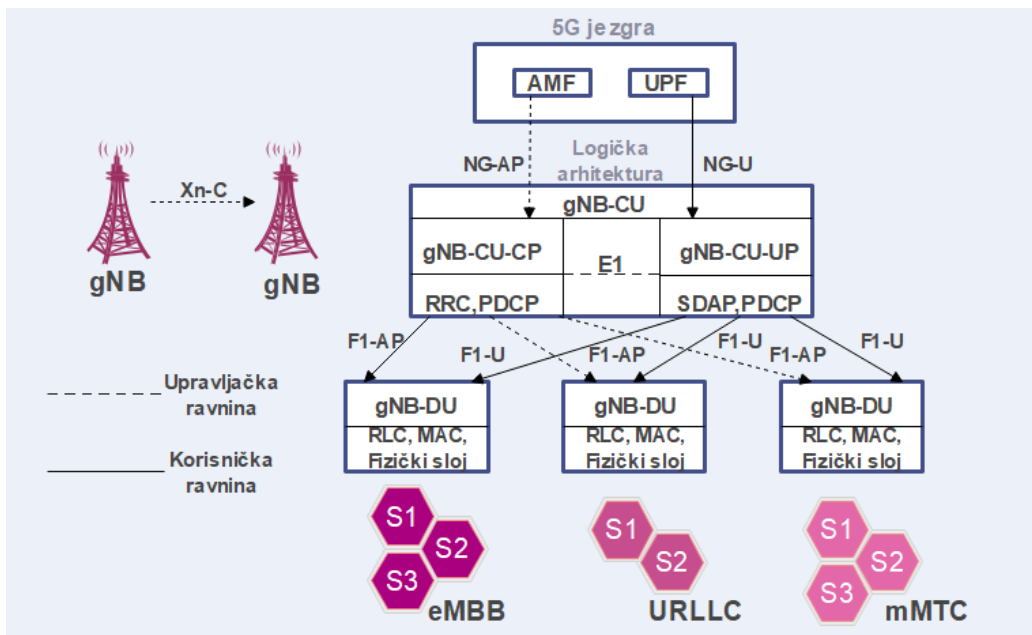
5G jezgra

AMF

UPF

NG-AP

Logička arhitektura

NG-U

Xn-C

gNB

gNB

gNB-CU

gNB-CU-CP

E1

gNB-CU-UP

RRC, PDCP

SDAP, PDCP

F1-AP

F1-U

F1-AP

F1-U

F1-AP

F1-U

Upravljačka ravnina

Korisnička ravnina

gNB-DU

RLC, MAC, Fizički sloj

gNB-DU

RLC, MAC, Fizički sloj

gNB-DU

RLC, MAC, Fizički sloj

S1

S2

S3

eMBB

S1

S2

URLLC

S1

S2

S3

mMTC